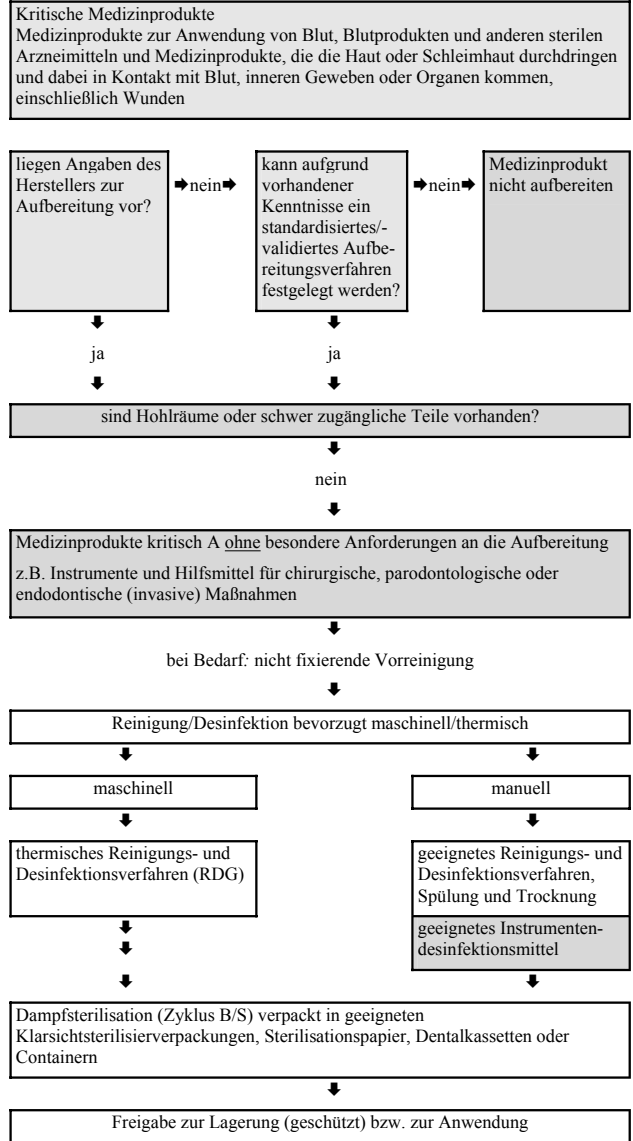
Kritische Medizinprodukte
Medizinprodukte zur Anwendung von Blut, Blutprodukten und anderen sterilen Arzneimitteln und Medizinprodukte, die die Haut oder Schleimhaut durchdringen und dabei in Kontakt mit Blut, inneren Geweben oder Organen kommen, einschließlich Wunden

liegen Angaben des Herstellers zur Aufbereitung vor?

➡nein➡

kann aufgrund vorhandener Kenntnisse ein standardisiertes/-validiertes Aufbereitungsverfahren festgelegt werden?

➡nein➡

Medizinprodukt nicht aufbereiten

ja

ja

sind Hohlräume oder schwer zugängliche Teile vorhanden?

nein

Medizinprodukte kritisch A ohne besondere Anforderungen an die Aufbereitung

z.B. Instrumente und Hilfsmittel für chirurgische, parodontologische oder endodontische (invasive) Maßnahmen

bei Bedarf: nicht fixierende Vorreinigung

Reinigung/Desinfektion bevorzugt maschinell/thermisch

maschinell

manuell

thermisches Reinigungs- und Desinfektionsverfahren (RDG)

geeignetes Reinigungs- und Desinfektionsverfahren, Spülung und Trocknung

geeignetes Instrumentendesinfektionsmittel

Dampfsterilisation (Zyklus B/S) verpackt in geeigneten Klarsichtsterilisierverpackungen, Sterilisationspapier, Dentalkassetten oder Containern

Freigabe zur Lagerung (geschützt) bzw. zur Anwendung